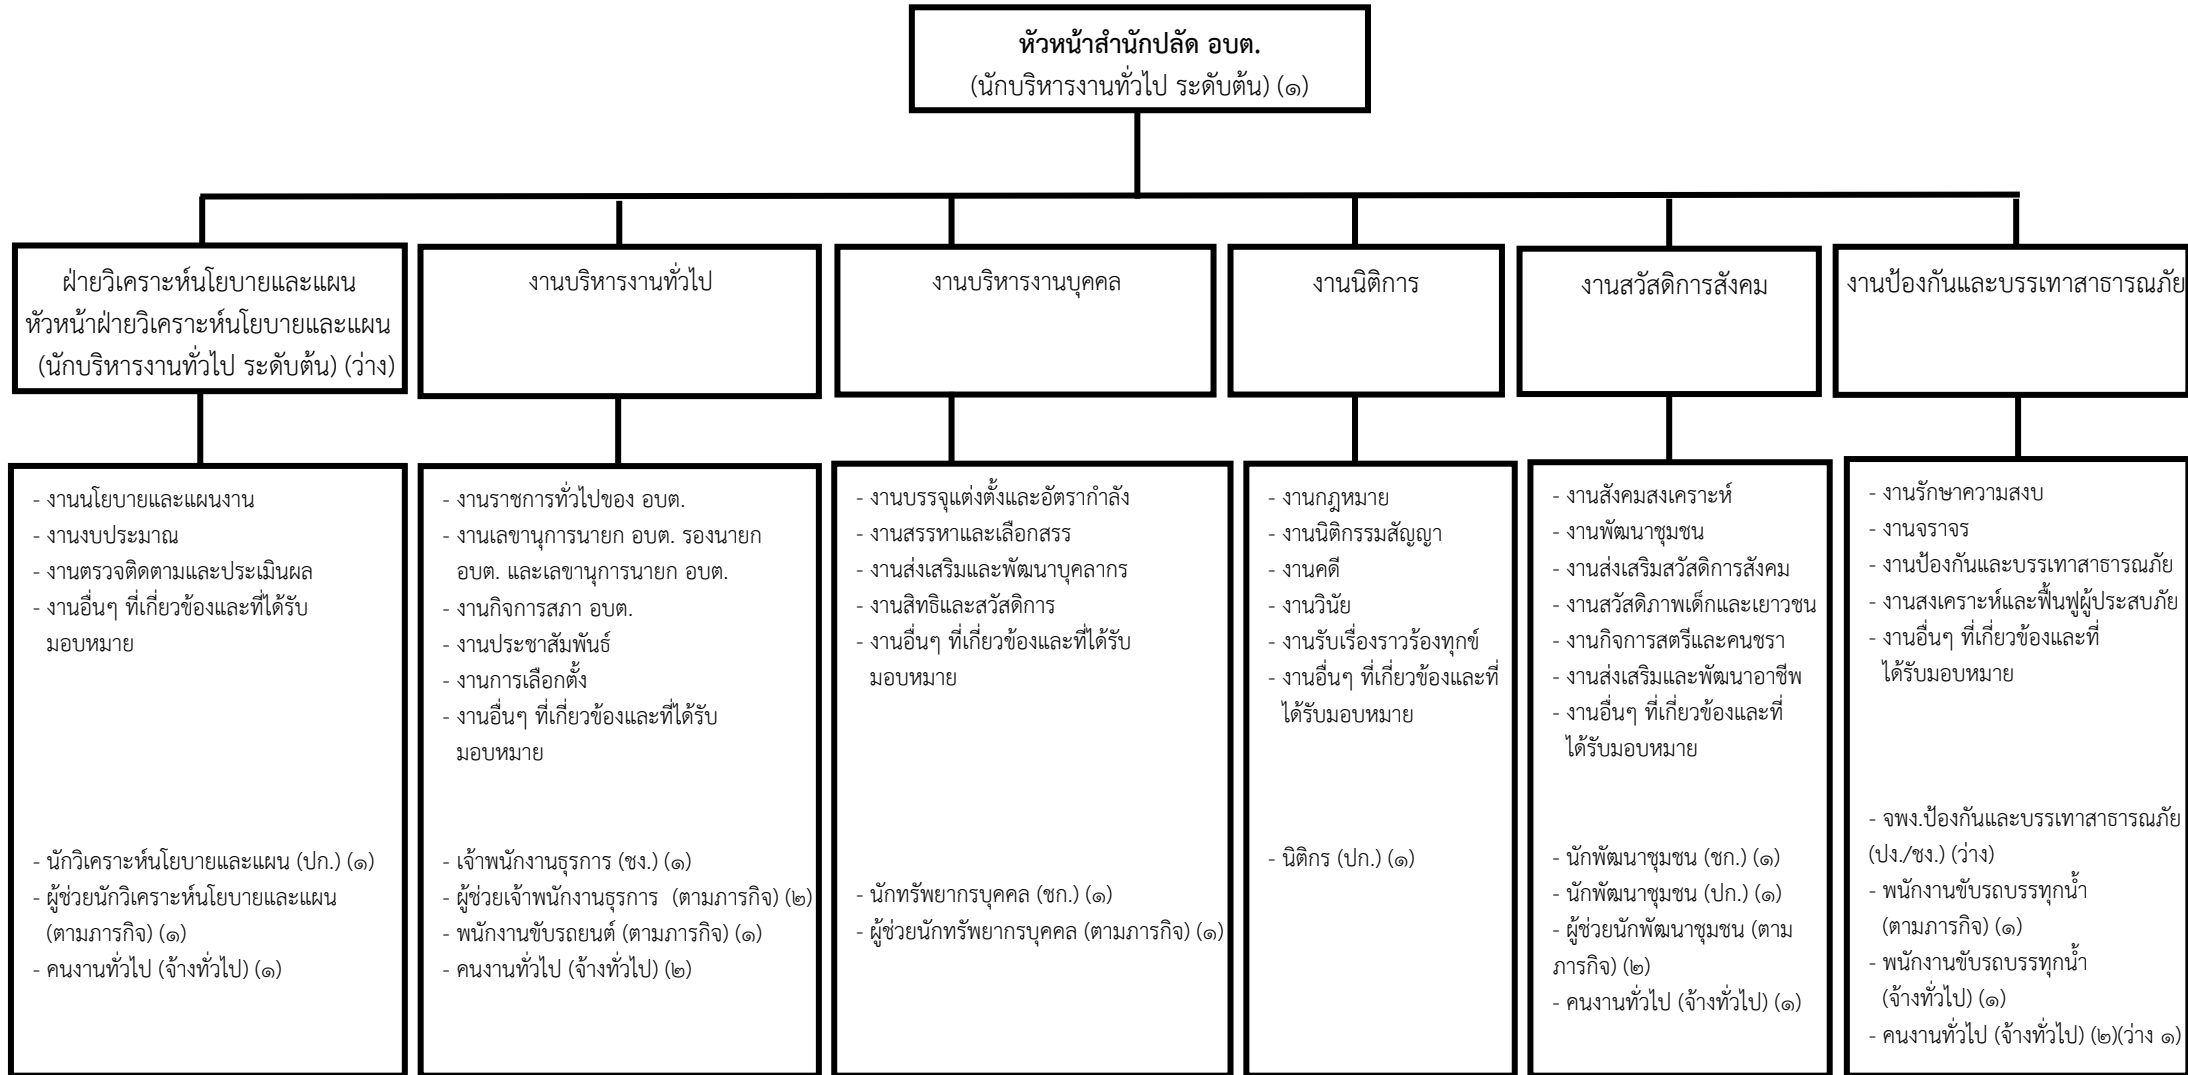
หัวหน้าสำนักปลัด อบต.
(นักบริหารงานทั่วไป ระดับต้น) (๑)

ฝ่ายวิเคราะห์นโยบายและแผน
หัวหน้าฝ่ายวิเคราะห์นโยบายและแผน
(นักบริหารงานทั่วไป ระดับต้น) (ว่าง)

- งานนโยบายและแผนงาน
- งานงบประมาณ
- งานตรวจติดตามและประเมินผล
- งานอื่นๆ ที่เกี่ยวข้องและที่ได้รับมอบหมาย

- นักวิเคราะห์นโยบายและแผน (ปก.) (๑)
- ผู้ช่วยนักวิเคราะห์นโยบายและแผน (ตามภารกิจ) (๑)
- คนงานทั่วไป (จ้างทั่วไป) (๑)

งานบริหารงานทั่วไป

- งานราชการทั่วไปของ อบต.
- งานเลขานุการนายก อบต. รองนายก อบต. และเลขานุการนายก อบต.
- งานกิจการสภา อบต.
- งานประชาสัมพันธ์
- งานการเลือกตั้ง
- งานอื่นๆ ที่เกี่ยวข้องและที่ได้รับมอบหมาย

- เจ้าพนักงานธุรการ (ชง.) (๑)
- ผู้ช่วยเจ้าพนักงานธุรการ (ตามภารกิจ) (๒)
- พนักงานขับรถยนต์ (ตามภารกิจ) (๑)
- คนงานทั่วไป (จ้างทั่วไป) (๒)

งานบริหารงานบุคคล

- งานบรรจุแต่งตั้งและอัตรากำลัง
- งานสรรหาและเลือกสรร
- งานส่งเสริมและพัฒนาบุคลากร
- งานสิทธิและสวัสดิการ
- งานอื่นๆ ที่เกี่ยวข้องและที่ได้รับมอบหมาย

- นักทรัพยากรบุคคล (ชก.) (๑)
- ผู้ช่วยนักทรัพยากรบุคคล (ตามภารกิจ) (๑)

งานนิติการ

- งานกฎหมาย
- งานนิติกรรมสัญญา
- งานคดี
- งานวินัย
- งานรับเรื่องราวร้องทุกข์
- งานอื่นๆ ที่เกี่ยวข้องและที่ได้รับมอบหมาย

- นิติกร (ปก.) (๑)

งานสวัสดิการสังคม

- งานสังคมสงเคราะห์
- งานพัฒนาชุมชน
- งานส่งเสริมสวัสดิการสังคม
- งานสวัสดิภาพเด็กและเยาวชน
- งานกิจการสตรีและคนชรา
- งานส่งเสริมและพัฒนาอาชีพ
- งานอื่นๆ ที่เกี่ยวข้องและที่ได้รับมอบหมาย

- นักพัฒนาชุมชน (ชก.) (๑)
- นักพัฒนาชุมชน (ปก.) (๑)
- ผู้ช่วยนักพัฒนาชุมชน (ตามภารกิจ) (๒)
- คนงานทั่วไป (จ้างทั่วไป) (๑)

งานป้องกันและบรรเทาสาธารณภัย

- งานรักษาความสงบ
- งานจราจร
- งานป้องกันและบรรเทาสาธารณภัย
- งานสงเคราะห์และฟื้นฟูผู้ประสบภัย
- งานอื่นๆ ที่เกี่ยวข้องและที่ได้รับมอบหมาย

- จพง.ป้องกันและบรรเทาสาธารณภัย (ปง./ชง.) (ว่าง)
- พนักงานขับรถบรรทุกน้ำ (ตามภารกิจ) (๑)
- พนักงานขับรถบรรทุกน้ำ (จ้างทั่วไป) (๑)
- คนงานทั่วไป (จ้างทั่วไป) (๒)(ว่าง ๑)